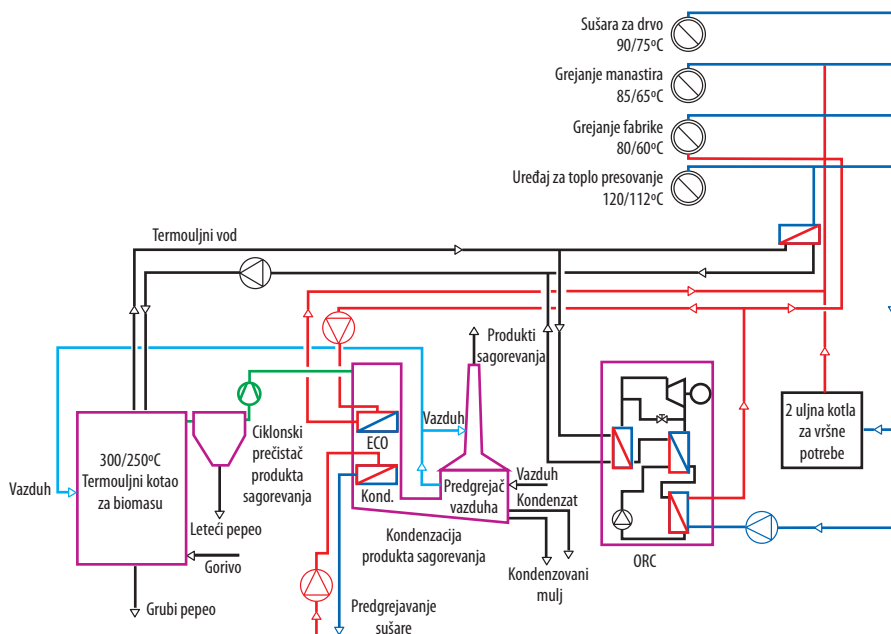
Sušara za drvo
90/75ºC

Grejanje manastira
85/65ºC

Grejanje fabrike
80/60ºC

Uređaj za toplo presovanje
120/112ºC

Termouljni vod

Produkti sagorevanja

Vazduh

ECO

Vazduh

Kond.

Predgrejač vazduha

Kondenzat

2 uljna kotla za vršne potrebe

Vazduh

300/250ºC
Termouljni kotao
za biomasu

Ciklonski prečistač produkta sagorevanja

Leteći pepeo

Gorivo

Grubi pepeo

Kondenzacija produkta sagorevanja

Kondenzovani mulj

ORC

Predgrejavanje sušare